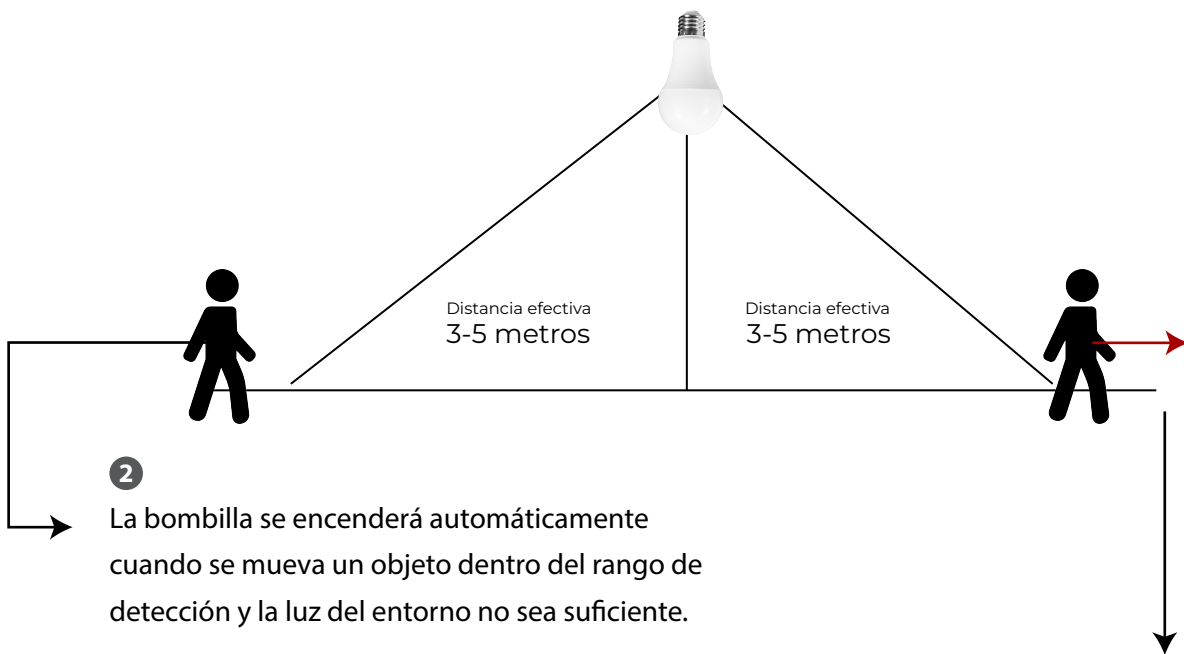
Distancia efectiva
3-5 metros

Distancia efectiva
3-5 metros

2

La bombilla se encenderá automáticamente cuando se mueva un objeto dentro del rango de detección y la luz del entorno no sea suficiente.